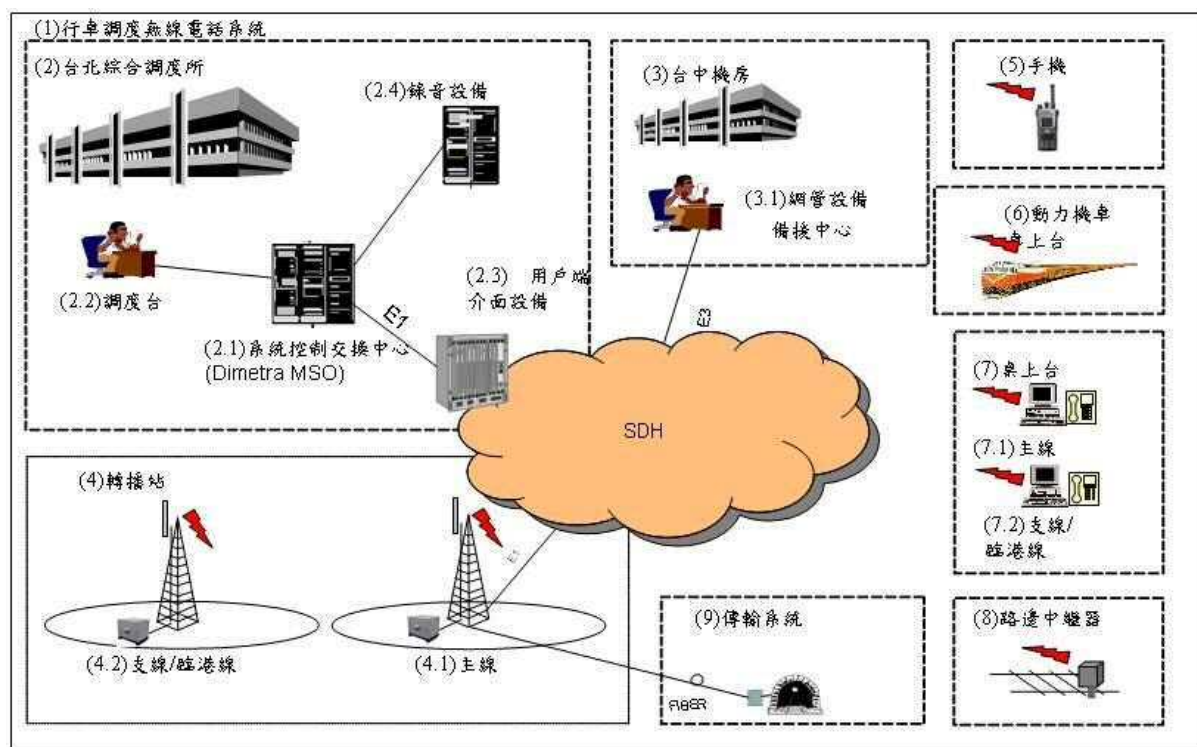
(1)行車調度無線電話系統

(2)台北綜合調度所

(2.4)錄音設備

(2.2)調度台

(2.1)系統控制交換中心
(Dimetra MSO)

E1

(2.3) 用戶端
介面設備

(3)台中機房

(3.1)網管設備
備接中心

E1

SDH

(5)手機

(6)動力機車
車上台

(7)桌上台

(7.1)主線

(7.2)支線/
臨港線

(4)轉播站

E1

(4.2)支線/臨港線

(4.1)主線

(9)傳輸系統

FIBER

(8)路邊中繼器